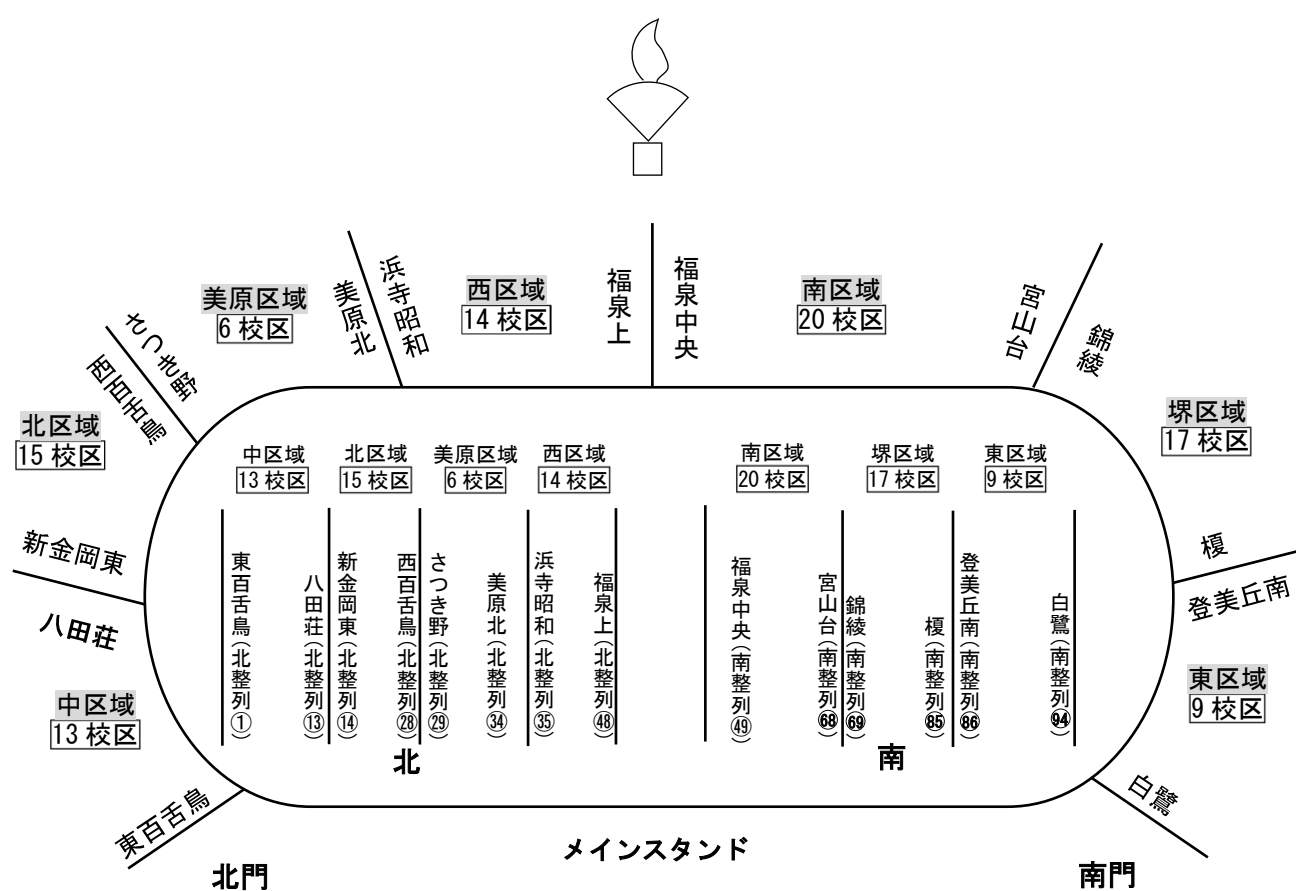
美原区域
6 校区

浜寺昭和

美原北

西区域
14 校区

福泉上

福泉中央

南区域
20 校区

宮山台

錦綾

せつき野

西百舌鳥

北区域
15 校区

堺区域
17 校区

中区域
13 校区

北区域
15 校区

美原区域
6 校区

西区域
14 校区

南区域
20 校区

堺区域
17 校区

東区域
9 校区

新金岡東

八田荘

中区域
13 校区

東百舌鳥（北整列①）

八田荘（北整列⑬）

新金岡東（北整列⑭）

西百舌鳥（北整列㉘）

さつき野（北整列㉙）

美原北（北整列㉞）

浜寺昭和（北整列㉟）

福泉上（北整列㊽）

福泉中央（南整列㊾）

宮山台（南整列68）

錦綾（南整列69）

榎（南整列85）

登美丘南（南整列86）

白鷺（南整列94）

北

南

榎

登美丘南

東区域
9 校区

白鷺

東百舌鳥

メインスタンド

北門

南門